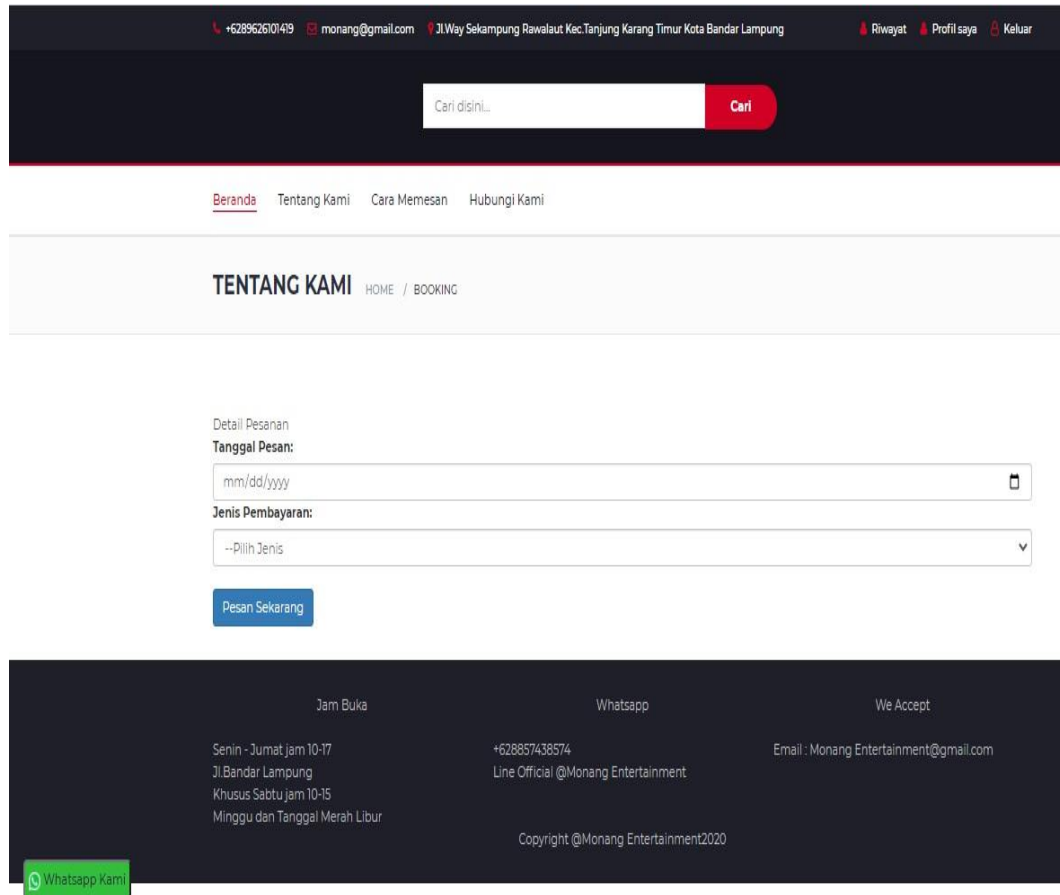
+6289626101419 monang@gmail.com Jl.Way Sekampung Rawalaut Kec.Tanjung Karang Timur Kota Bandar Lampung Riwayat Profil saya Keluar

Cari disini... Cari

Beranda Tentang Kami Cara Memesan Hubungi Kami

TENTANG KAMI HOME / BOOKING

Detail Pesanan
Tanggal Pesan:
mm/dd/yyyy
Jenis Pembayaran:
--Pilih Jenis
Pesan Sekarang

Jam Buka
Senin - Jumat jam 10-17
Jl.Bandar Lampung
Khusus Sabtu jam 10-15
Minggu dan Tanggal Merah Libur

Whatsapp
+628857438574
Line Official @Monang Entertainment

We Accept
Email : Monang Entertainment@gmail.com

Copyright @Monang Entertainment2020

Whatsapp Kami